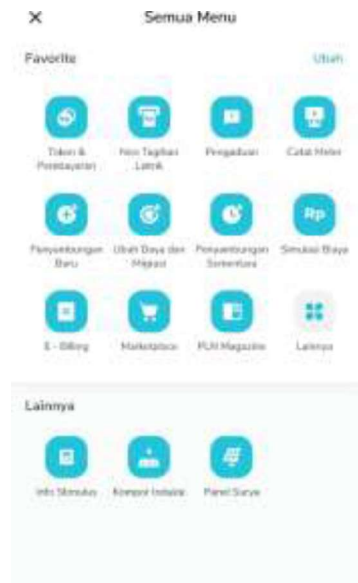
×

Semua Menu

Favorite

Ubah

Token & Pembayaran

Non Tagihan Listrik

Pengaduan

Catat Meter

Penyambungan Baru

Ubah Daya dan Migrasi

Penyambungan Sementara

Rp

Simulasi Biaya

E - Billing

Marketplace

PLN Magazine

Lainnya

Lainnya

Info Stimulus

Kompor Induksi

Panel Survei